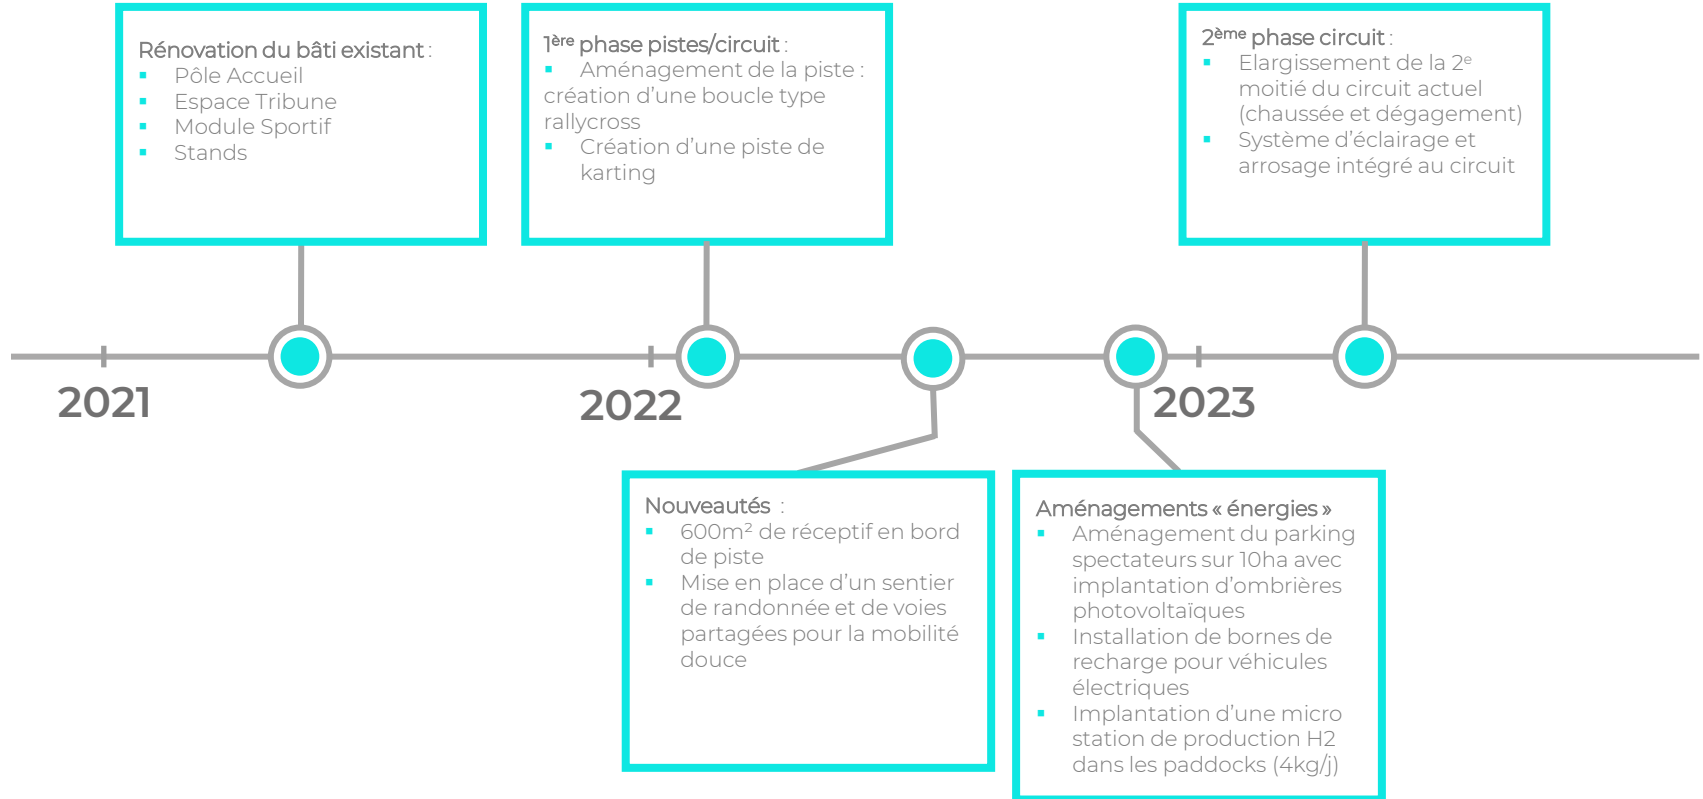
Rénovation du bâti existant :
- Pôle Accueil
- Espace Tribune
- Module Sportif
- Stands

1$^{ère}$ phase pistes/circuit :
- Aménagement de la piste : création d'une boucle type rallycross
- Création d'une piste de karting

2$^{ème}$ phase circuit :
- Elargissement de la 2$^{e}$ moitié du circuit actuel (chaussée et dégagement)
- Système d'éclairage et arrosage intégré au circuit

2021

2022

2023

Nouveautés :
- 600m$^2$ de réceptif en bord de piste
- Mise en place d'un sentier de randonnée et de voies partagées pour la mobilité douce

Aménagements « énergies »
- Aménagement du parking spectateurs sur 10ha avec implantation d'ombrières photovoltaïques
- Installation de bornes de recharge pour véhicules électriques
- Implantation d'une micro station de production H2 dans les paddocks (4kg/j)